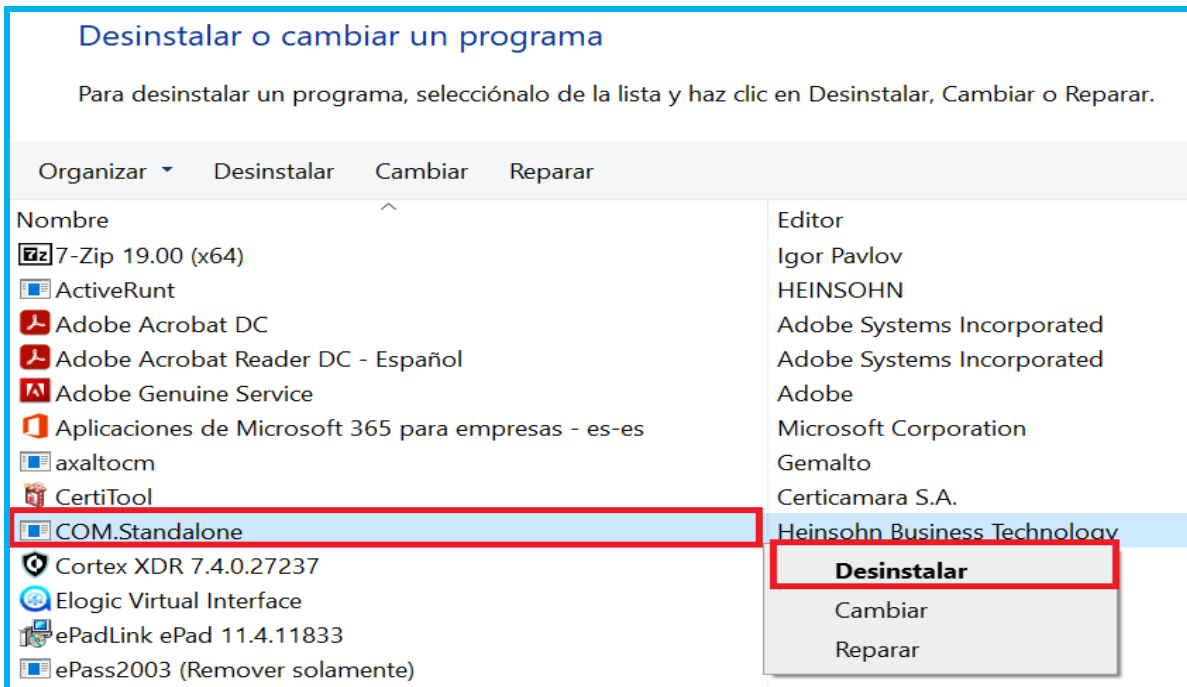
Desinstalar o cambiar un programa

Para desinstalar un programa, selecciónalo de la lista y haz clic en Desinstalar, Cambiar o Reparar.

Organizar ▾ Desinstalar Cambiar Reparar

| Nombre | Editor |
|---|---|
| 7-Zip 19.00 (x64) | Igor Pavlov |
| ActiveRunt | HEINSOHN |
| Adobe Acrobat DC | Adobe Systems Incorporated |
| Adobe Acrobat Reader DC - Español | Adobe Systems Incorporated |
| Adobe Genuine Service | Adobe |
| Aplicaciones de Microsoft 365 para empresas - es-es | Microsoft Corporation |
| axaltocm | Gemalto |
| CertiTool | Certicamara S.A. |
| COM.Standalone | Heinsohn Business Technology |
| Cortex XDR 7.4.0.27237 | |
| Elogic Virtual Interface | |
| ePadLink ePad 11.4.11833 | |
| ePass2003 (Remover solamente) | |

Desinstalar
Cambiar
Reparar